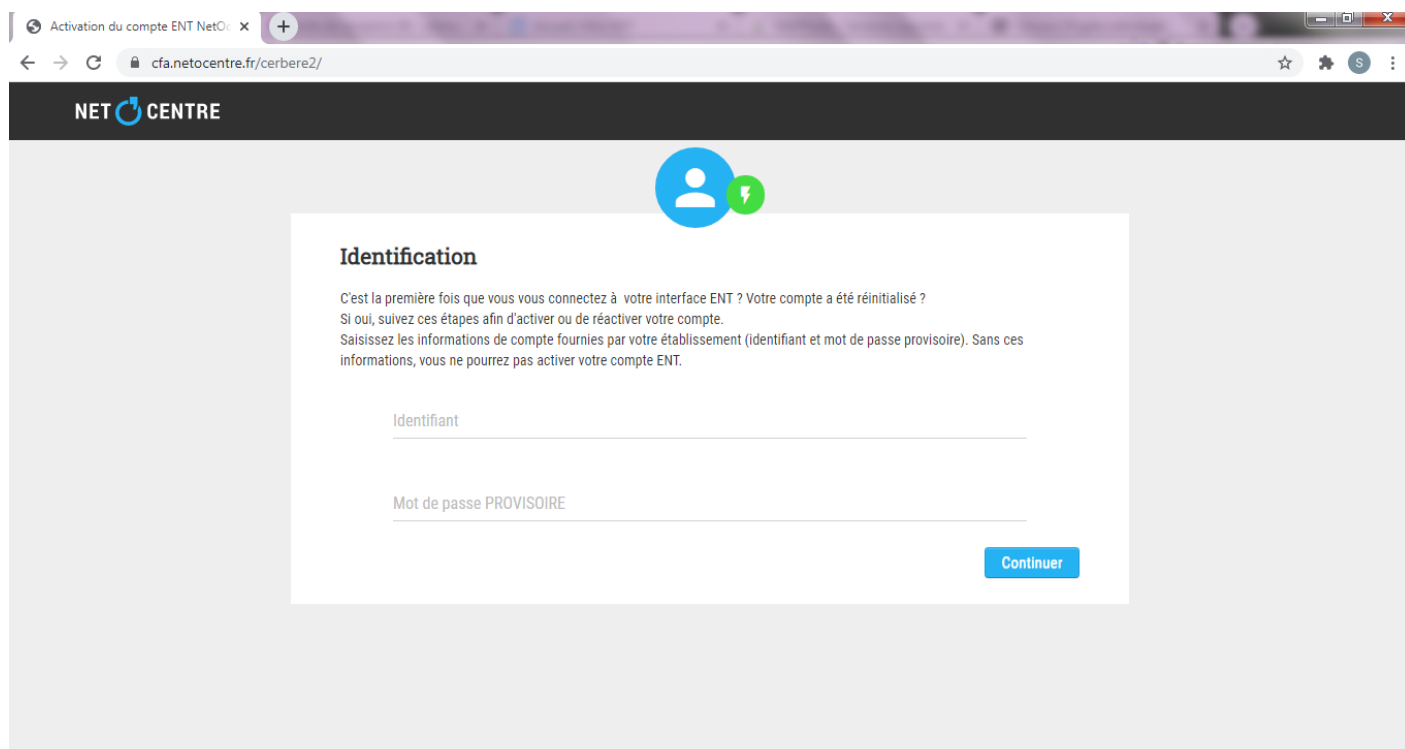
Activation du compte ENT NetO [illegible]

cfa.netocentre.fr/cerbere2/

S

NET CENTRE

Identification

C'est la première fois que vous vous connectez à votre interface ENT ? Votre compte a été réinitialisé ?
Si oui, suivez ces étapes afin d'activer ou de réactiver votre compte.
Saisissez les informations de compte fournies par votre établissement (identifiant et mot de passe provisoire). Sans ces informations, vous ne pourrez pas activer votre compte ENT.

Identifiant

Mot de passe PROVISOIRE

Continuer